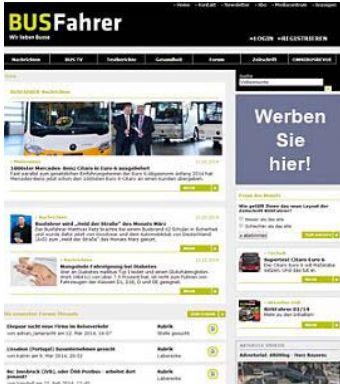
BUSFahrer
Wir lieben Busse

» Home » Kontakt » Newsletter » Abo » Mediendaten » Anzeigen

» LOGIN » REGISTRIEREN

Nachrichten | BUS TV | Testberichte | Gesundheit | Forum | Zeitschrift | OMNIBUSREVUE

Suche

BUSFAHRER-Nachrichten

1000ster Mercedes-Benz Citaro in Euro 6 ausgeliefert

Busfahrer wird „Held der Straße" des Monats März

Mangelnde Fahreignung bei Diabetes

Die neuesten Forum-Threads

Einsatz sucht neue Firma im Reiseverkehr

Lissabon (Portugal) Busunternehmen gesucht

Werben Sie hier!

Frage des Monats

Testbericht Citaro Euro 6

Aktuelles Heft

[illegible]